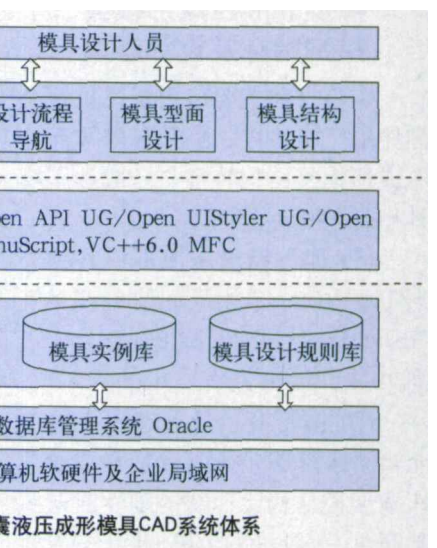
模具设计人员

设计流程导航

模具型面设计

模具结构设计

en API UG/Open UIStyler UG/Open
nuScript,VC++6.0 MFC

模具实例库

模具设计规则库

数据库管理系统 Oracle

算机软硬件及企业局域网

囊液压成形模具CAD系统体系